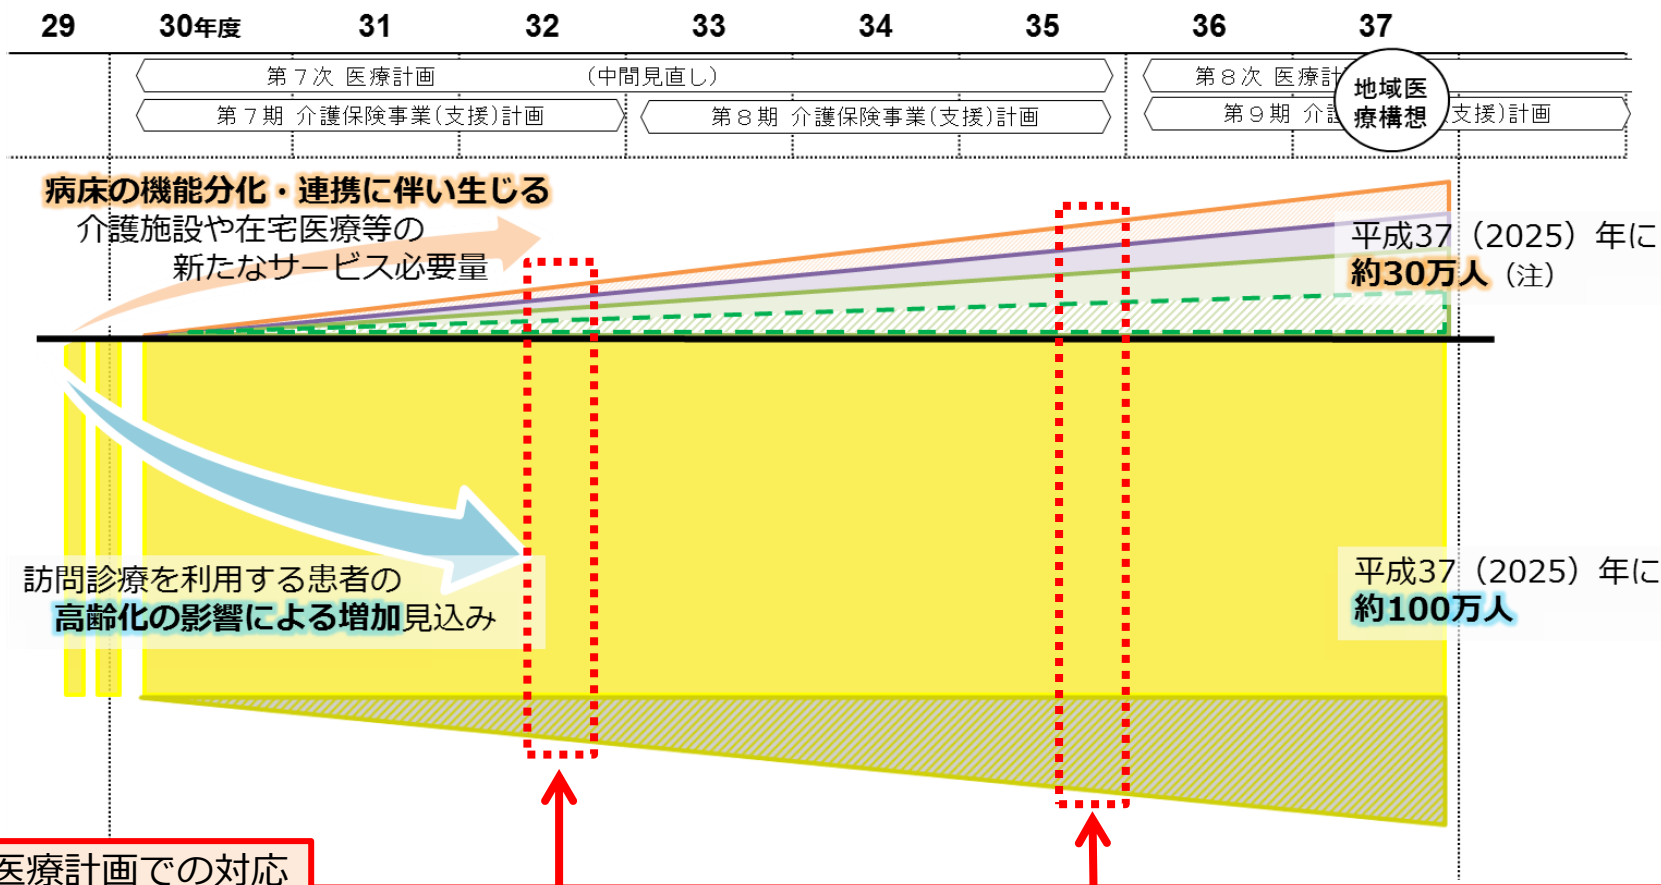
29 30年度 31 32 33 34 35 36 37

第７次 医療計画 （中間見直し）

第７期 介護保険事業（支援）計画

第８期 介護保険事業（支援）計画

第８次 医療計

地域医療構想

第９期 介護 支援）計画

病床の機能分化・連携に伴い生じる
介護施設や在宅医療等の
新たなサービス必要量

平成37（2025）年に
約30万人（注）

訪問診療を利用する患者の
高齢化の影響による増加見込み

平成37（2025）年に
約100万人

医療計画での対応